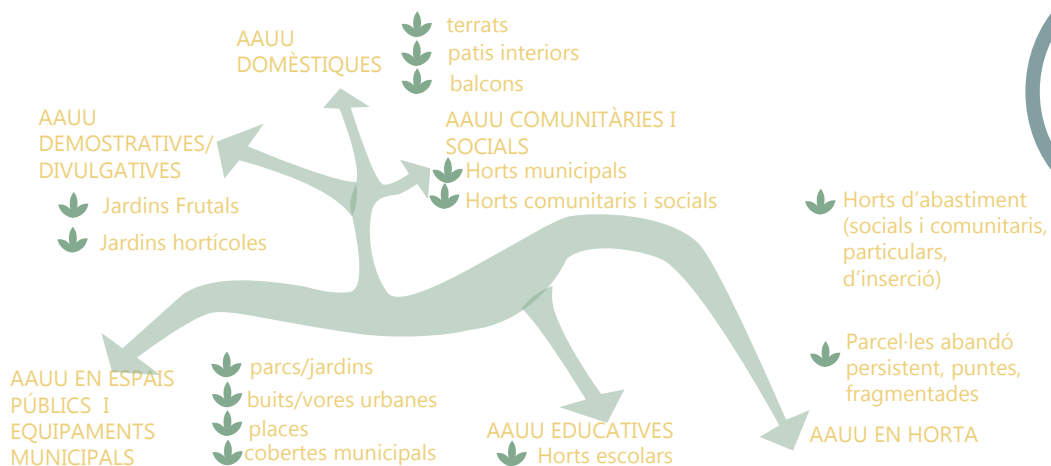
AAUU DOMÈSTIQUES

terrats
patis interiors
balcons

AAUU DEMOSTRATIVES/ DIVULGATIVES

Jardins Frutals
Jardins hortícoles

AAUU COMUNITÀRIES I SOCIALS

Horts municipals
Horts comunitaris i socials

Horts d'abastiment (socials i comunitaris, particulars, d'inserció)

Parcel·les abandó persistent, puntes, fragmentades

AAUU EN ESPAIS PÚBLICS I EQUIPAMENTS MUNICIPALS

parcs/jardins
buits/vores urbanes
places
cobertes municipals

AAUU EDUCATIVES

Horts escolars

AAUU EN HORTA